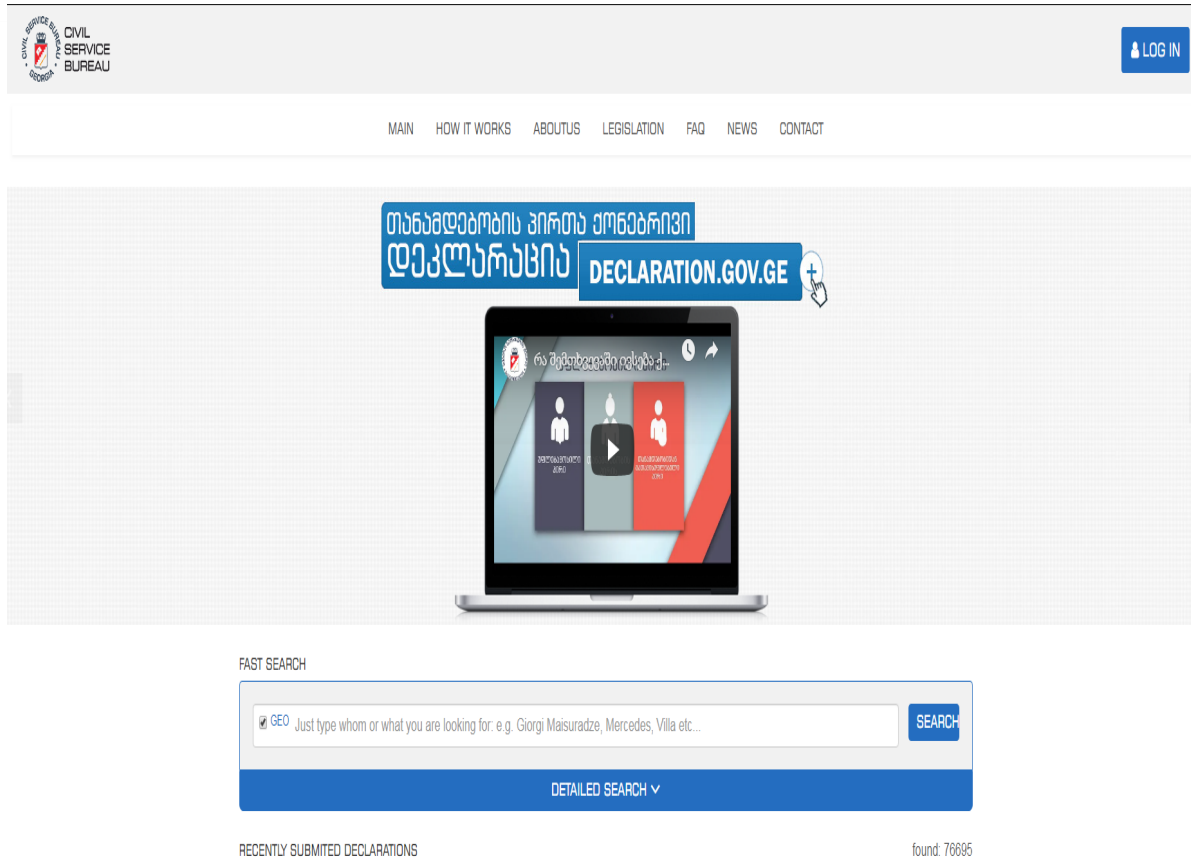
CIVIL SERVICE BUREAU GEORGIA

CIVIL SERVICE BUREAU

LOG IN

MAIN HOW IT WORKS ABOUTUS LEGISLATION FAQ NEWS CONTACT

თანამდებობის პირთა ქონებრივი დეკლარაცია

DECLARATION.GOV.GE

რა შემთხვევაში იქნება ქ...

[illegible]

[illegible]

FAST SEARCH

GEO Just type whom or what you are looking for: e.g. Giorgi Maisuradze, Mercedes, Villa etc...

SEARCH

DETAILED SEARCH

RECENTLY SUBMITED DECLARATIONS

found: 76695